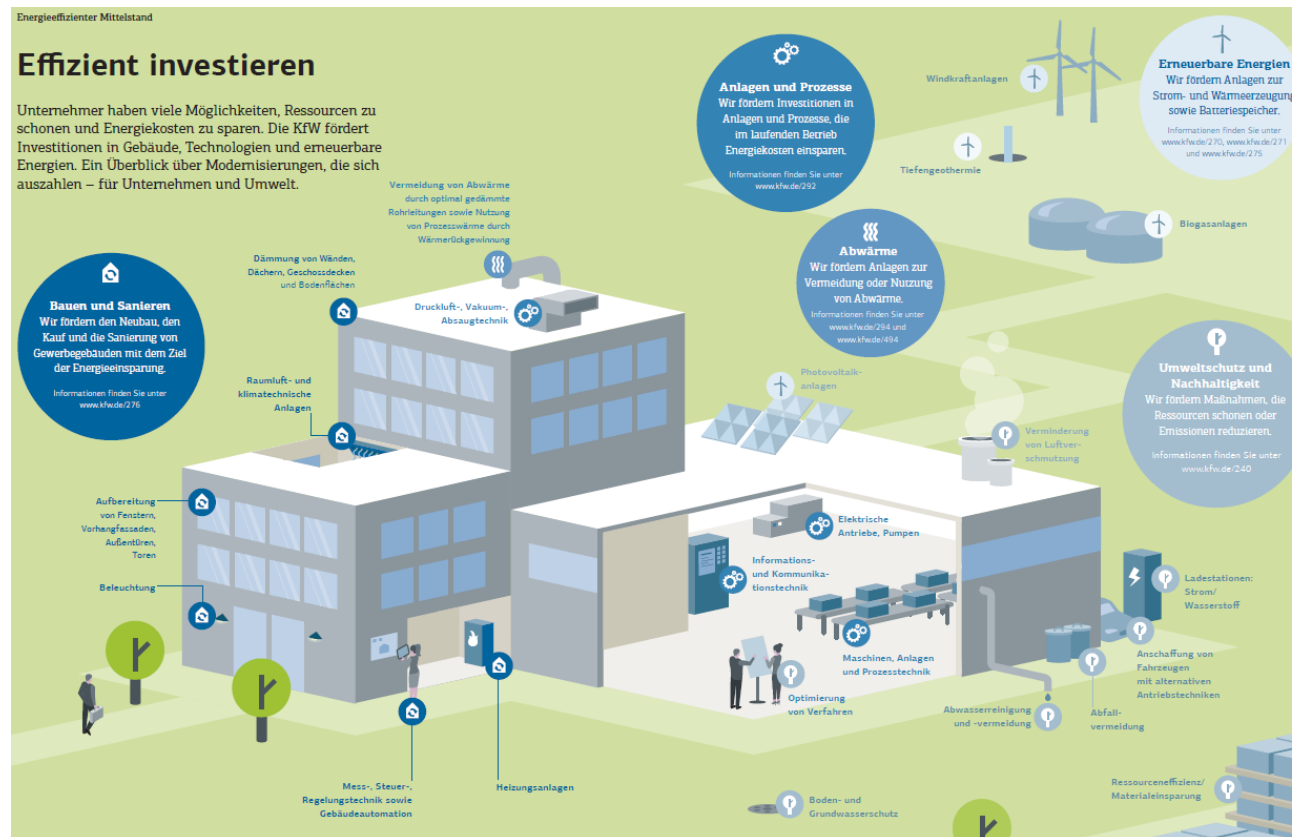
Energieeffizienter Mittelstand

Effizient investieren

Unternehmer haben viele Möglichkeiten, Ressourcen zu schonen und Energiekosten zu sparen. Die KfW fördert Investitionen in Gebäude, Technologien und erneuerbare Energien. Ein Überblick über Modernisierungen, die sich auszahlen – für Unternehmen und Umwelt.

Bauen und Sanieren
Wir fördern den Neubau, den Kauf und die Sanierung von Gewerbegebäuden mit dem Ziel der Energieeinsparung.

Informationen finden Sie unter www.kfw.de/276

Anlagen und Prozesse
Wir fördern Investitionen in Anlagen und Prozesse, die im laufenden Betrieb Energiekosten einsparen.

Informationen finden Sie unter www.kfw.de/292

Abwärme
Wir fördern Anlagen zur Vermeidung oder Nutzung von Abwärme.

Informationen finden Sie unter www.kfw.de/294 und www.kfw.de/494

Erneuerbare Energien
Wir fördern Anlagen zur Strom- und Wärmeerzeugung sowie Batteriespeicher.

Informationen finden Sie unter www.kfw.de/270, www.kfw.de/271 und www.kfw.de/275

Umweltschutz und Nachhaltigkeit
Wir fördern Maßnahmen, die Ressourcen schonen oder Emissionen reduzieren.

Informationen finden Sie unter www.kfw.de/240

Windkraftanlagen

Tiefengeothermie

Biogasanlagen

Vermeidung von Abwärme durch optimal gedämmte Rohrleitungen sowie Nutzung von Prozesswärme durch Wärmerückgewinnung

Dämmung von Wänden, Dächern, Geschossdecken und Bodenflächen

Druckluft-, Vakuum-, Absaugtechnik

Raumluft- und klimatechnische Anlagen

Photovoltaik-anlagen

Verminderung von Luftverschmutzung

Aufbereitung von Fenstern, Vorhangfassaden, Außentüren, Toren

Beleuchtung

Elektrische Antriebe, Pumpen

Informations- und Kommunikationstechnik

Maschinen, Anlagen und Prozesstechnik

Optimierung von Verfahren

Ladestationen: Strom/ Wasserstoff

Anschaffung von Fahrzeugen mit alternativen Antriebstechniken

Abwasserreinigung und -vermeidung

Abfall-vermeidung

Mess-, Steuer-, Regelungstechnik sowie Gebäudeautomation

Heizungsanlagen

Boden- und Grundwasserschutz

Ressourceneffizienz/ Materialeinsparung